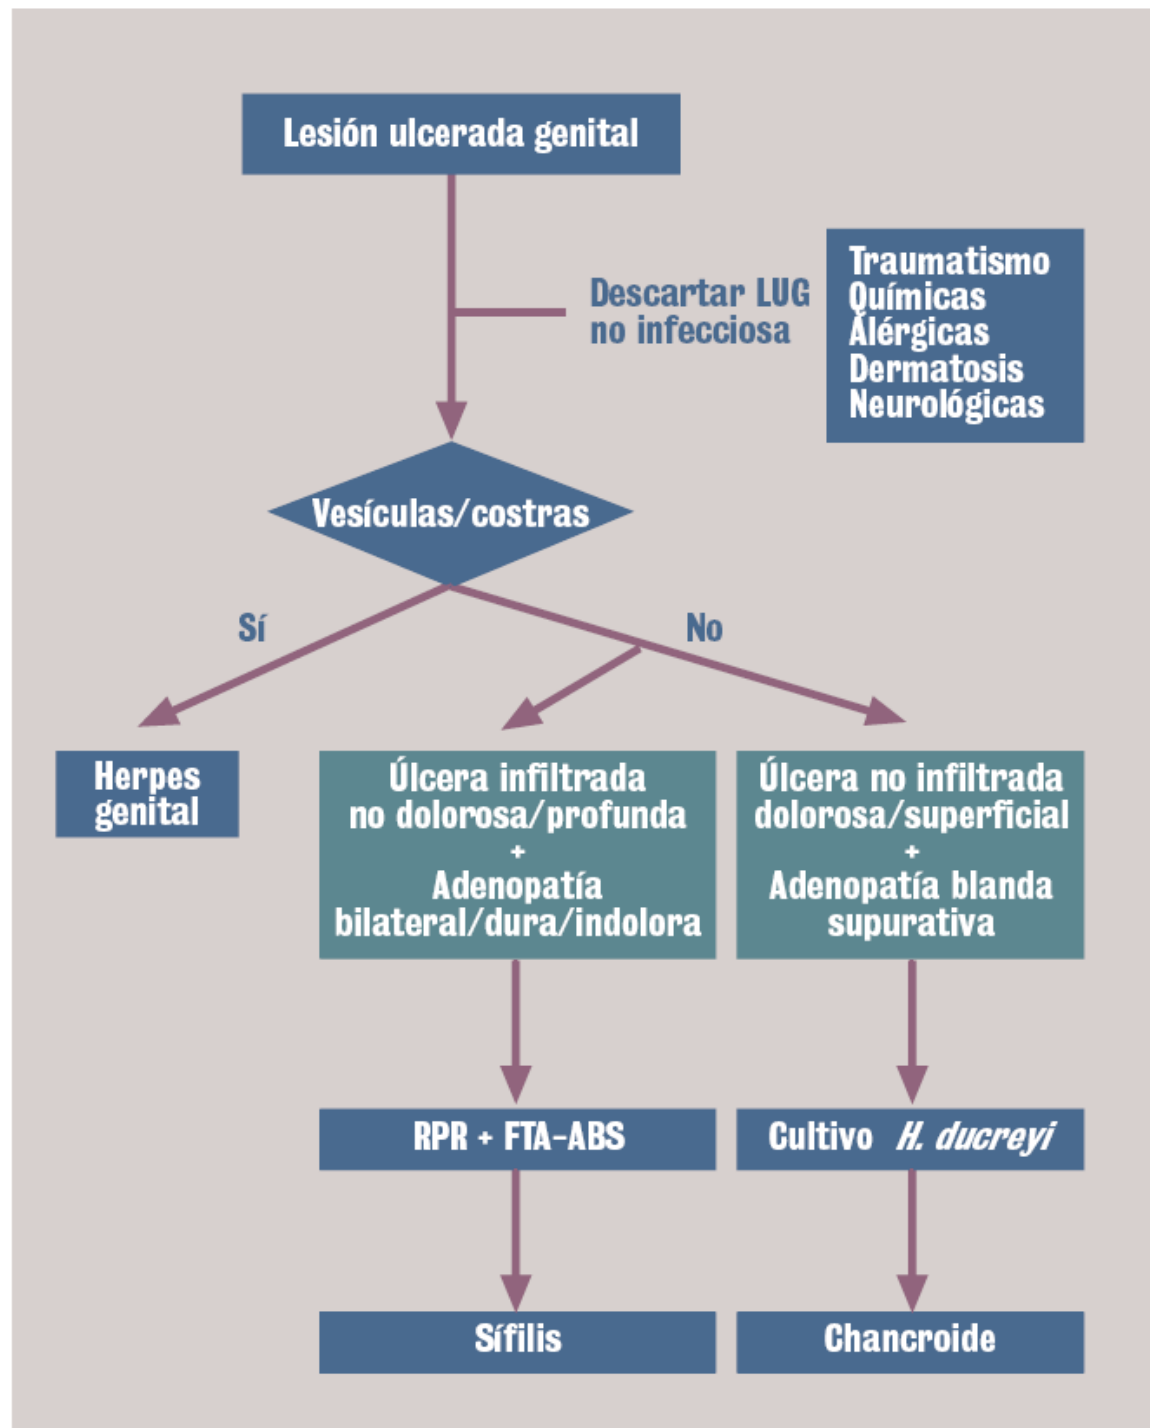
Lesión ulcerada genital

Descartar LUG no infecciosa

Traumatismo
Químicas
Alérgicas
Dermatosis
Neurológicas

Vesículas/costras

Sí

No

Herpes genital

Úlcera infiltrada no dolorosa/profunda + Adenopatía bilateral/dura/indolora

Úlcera no infiltrada dolorosa/superficial + Adenopatía blanda supurativa

RPR + FTA-ABS

Cultivo *H. ducreyi*

Sífilis

Chancroide